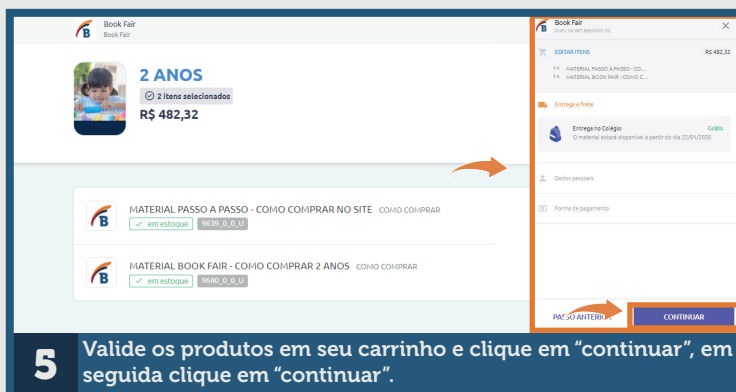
Book Fair
Book Fair

2 ANOS
2 itens selecionados
R$ 482,32

MATERIAL PASSO A PASSO - COMO COMPRAR NO SITE COMO COMPRAR
em estoque 9639_0_0_U

MATERIAL BOOK FAIR - COMO COMPRAR 2 ANOS COMO COMPRAR
em estoque 9640_0_0_U

Book Fair
CNPJ: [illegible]
EDITAR ITENS
R$ 482,32
1 x MATERIAL PASSO A PASSO - CO...
1 x MATERIAL BOOK FAIR - COMO C...

Entrega e frete
Entrega no Colégio
Grátis
O material estará disponível a partir do dia 22/01/2020

Dados pessoais

Forma de pagamento

PASSO ANTERIOR
CONTINUAR

5
Valide os produtos em seu carrinho e clique em “continuar”, em seguida clique em “continuar”.